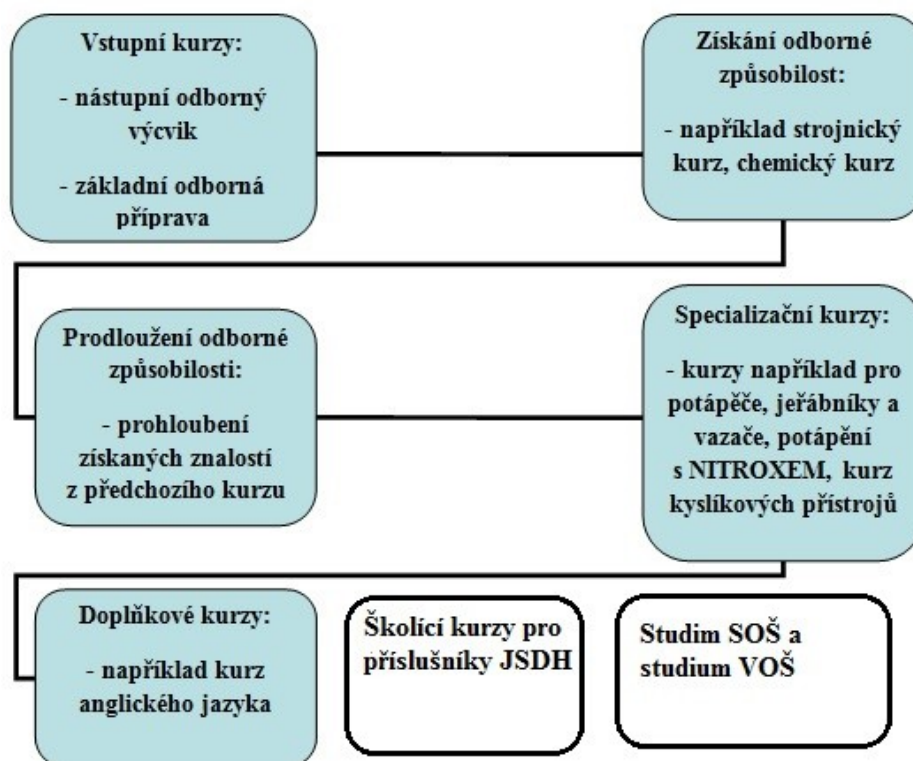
Vstupní kurzy:

- nástupní odborný výcvik

- základní odborná příprava

Získání odborné způsobilost:

- například strojnický kurz, chemický kurz

Prodloužení odborné způsobilosti:

- prohloubení získaných znalostí z předchozího kurzu

Specializační kurzy:

- kurzy například pro potápěče, jeřábníky a vazače, potápění s NITROXEM, kurz kyslíkových přístrojů

Doplňkové kurzy:

- například kurz anglického jazyka

Školicí kurzy pro příslušníky JSDH

Studium SOŠ a studium VOŠ